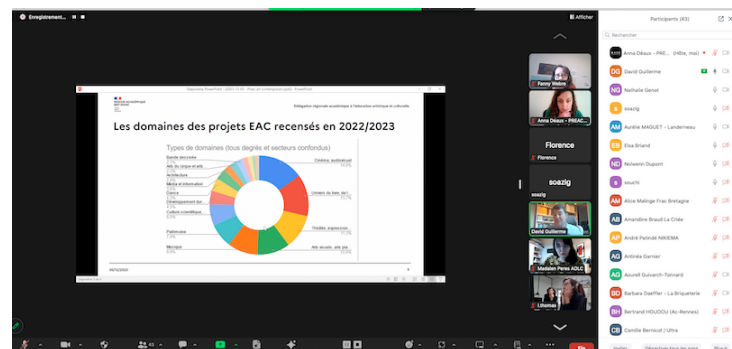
Enregistrement...

Afficher

Délégation régionale académique à l'éducation artistique et culturelle

Les domaines des projets EAC recensés en 2022/2023

Types de domaines (tous degrés et secteurs confondus)

Bande dessinée
Arts du cirque et arts
Architecture
Média et information
Danse
Développement dur.
Culture scientifique
Patrimoine
Musique
Cinéma, audiovisuel
Univers du livre, de l...
Théâtre, expressions
Arts visuels, arts pla...

Fanny Walon
Anna Déaux - PREAC...
Florence
Florence
soazig
David Guillerme
Madalen Peres ADLC
Lhomas

Participants (43)
Rechercher
Anna Déaux - PRE... (Hôte, moi)
David Guillerme
Nathalie Genot
soazig
Aurélie MAGUET - Landerneau
Elsa Briand
Nolwenn Dupont
sbuchi
Alice Malinge Frac Bretagne
Amandine Braud La Criée
André Pelindé NIKIEMA
Anthéa Garnier
Aourell Guivarch-Tonnard
Barbara Daeffler - La Briqueterie
Bertrand HOUDOU (Ac-Rennes)
Camille Bernicot / Ultra

Fin